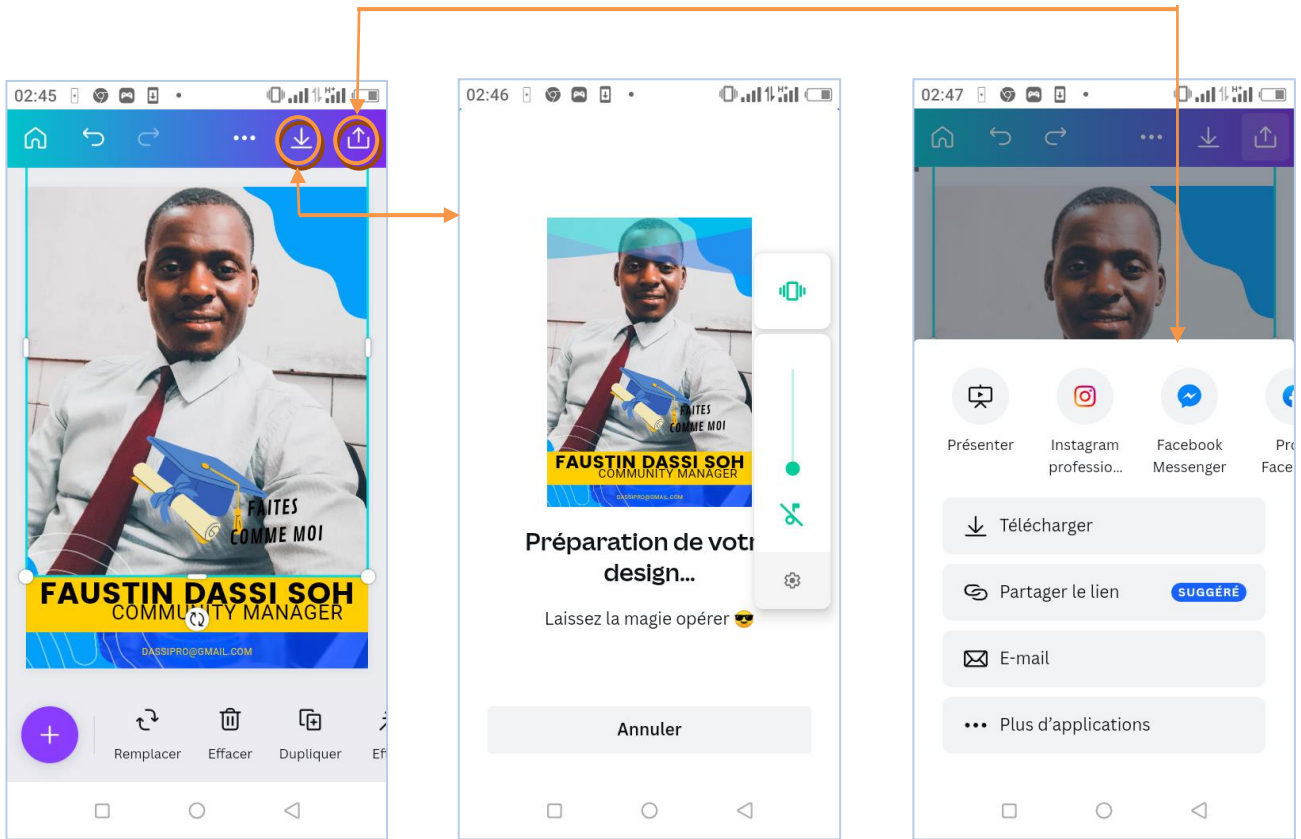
02:45

FAITES COMME MOI

FAUSTIN DASSI SOH
COMMUNITY MANAGER

DASSIPRO@GMAIL.COM

Remplacer Effacer Dupliquer Ef

02:46

FAITES COMME MOI

FAUSTIN DASSI SOH
COMMUNITY MANAGER

DASSIPRO@GMAIL.COM

Préparation de votr design...

Laissez la magie opérer 😎

Annuler

02:47

Présenter

Instagram professio...

Facebook Messenger

Pro Face

Télécharger

Partager le lien SUGGÉRÉ

E-mail

Plus d'applications